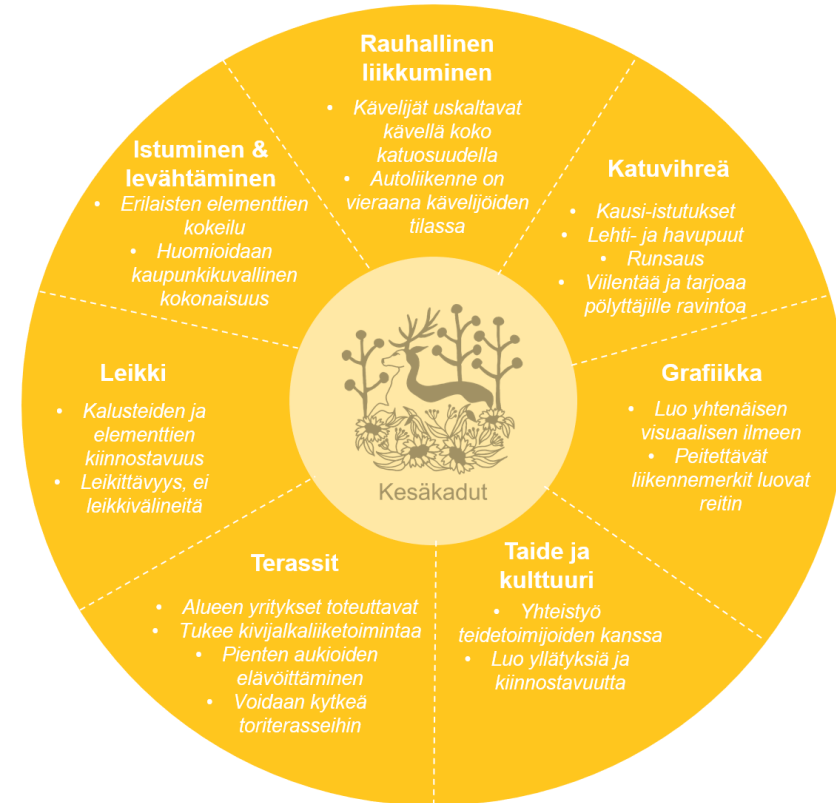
Rauhallinen liikkuminen
• Kävelijät uskaltavat kävellä koko katuosuudella
• Autoliikenne on vieraana kävelijöiden tilassa

Katuvihreä
• Kausi-istutukset
• Lehti- ja havupuut
• Runsaus
• Viilentää ja tarjoaa pölyttäjille ravintoa

Grafiikka
• Luo yhtenäisen visuaalisen ilmeen
• Peitettävät liikennemerkit luovat reitin

Taide ja kulttuuri
• Yhteistyö teidetoimijoiden kanssa
• Luo yllätyksiä ja kiinnostavuutta

Terassit
• Alueen yritykset toteuttavat
• Tukee kivijalkaliiketoimintaa
• Pienten aukioiden elävöittäminen
• Voidaan kytkeä toriterasseihin

Leikki
• Kalusteiden ja elementtien kiinnostavuus
• Leikittävyys, ei leikkivälineitä

Istuminen & levähtäminen
• Erilaisten elementtien kokeilu
• Huomioidaan kaupunkikuvallinen kokonaisuus

Kesäkadut